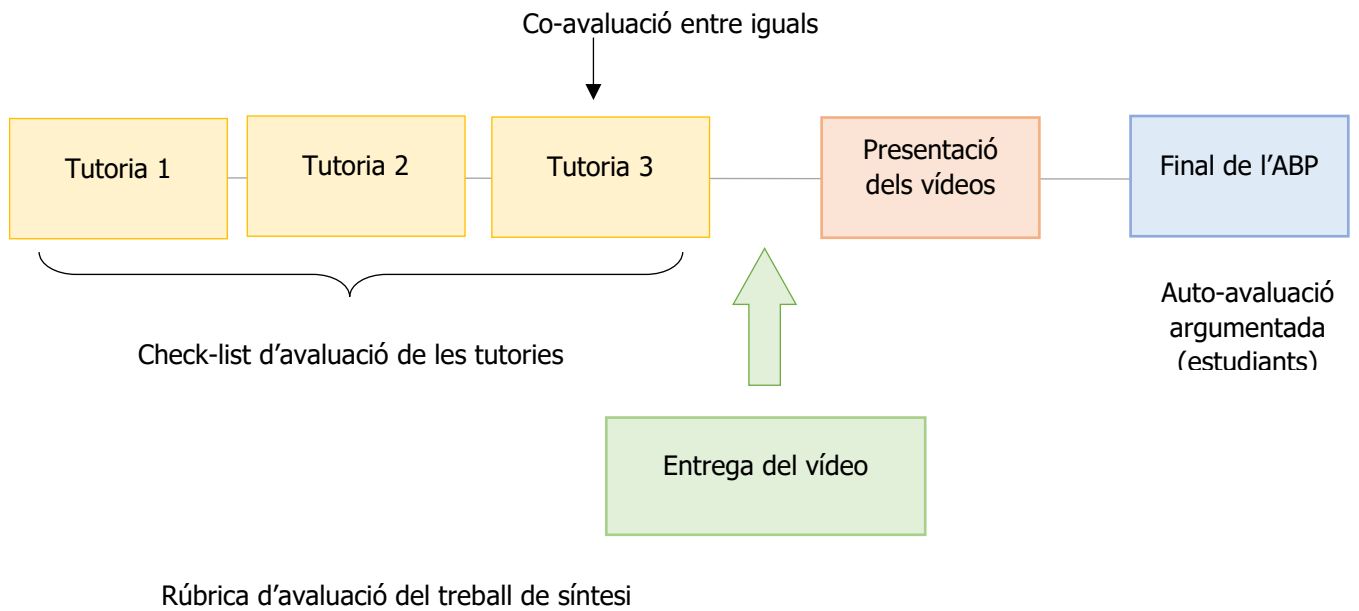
Co-avaluació entre iguals

Tutoria 1

Tutoria 2

Tutoria 3

Presentació dels vídeos

Final de l'ABP

Check-list d'avaluació de les tutories

Auto-avaluació argumentada (estudiants)

Entrega del vídeo

Rúbrica d'avaluació del treball de síntesi